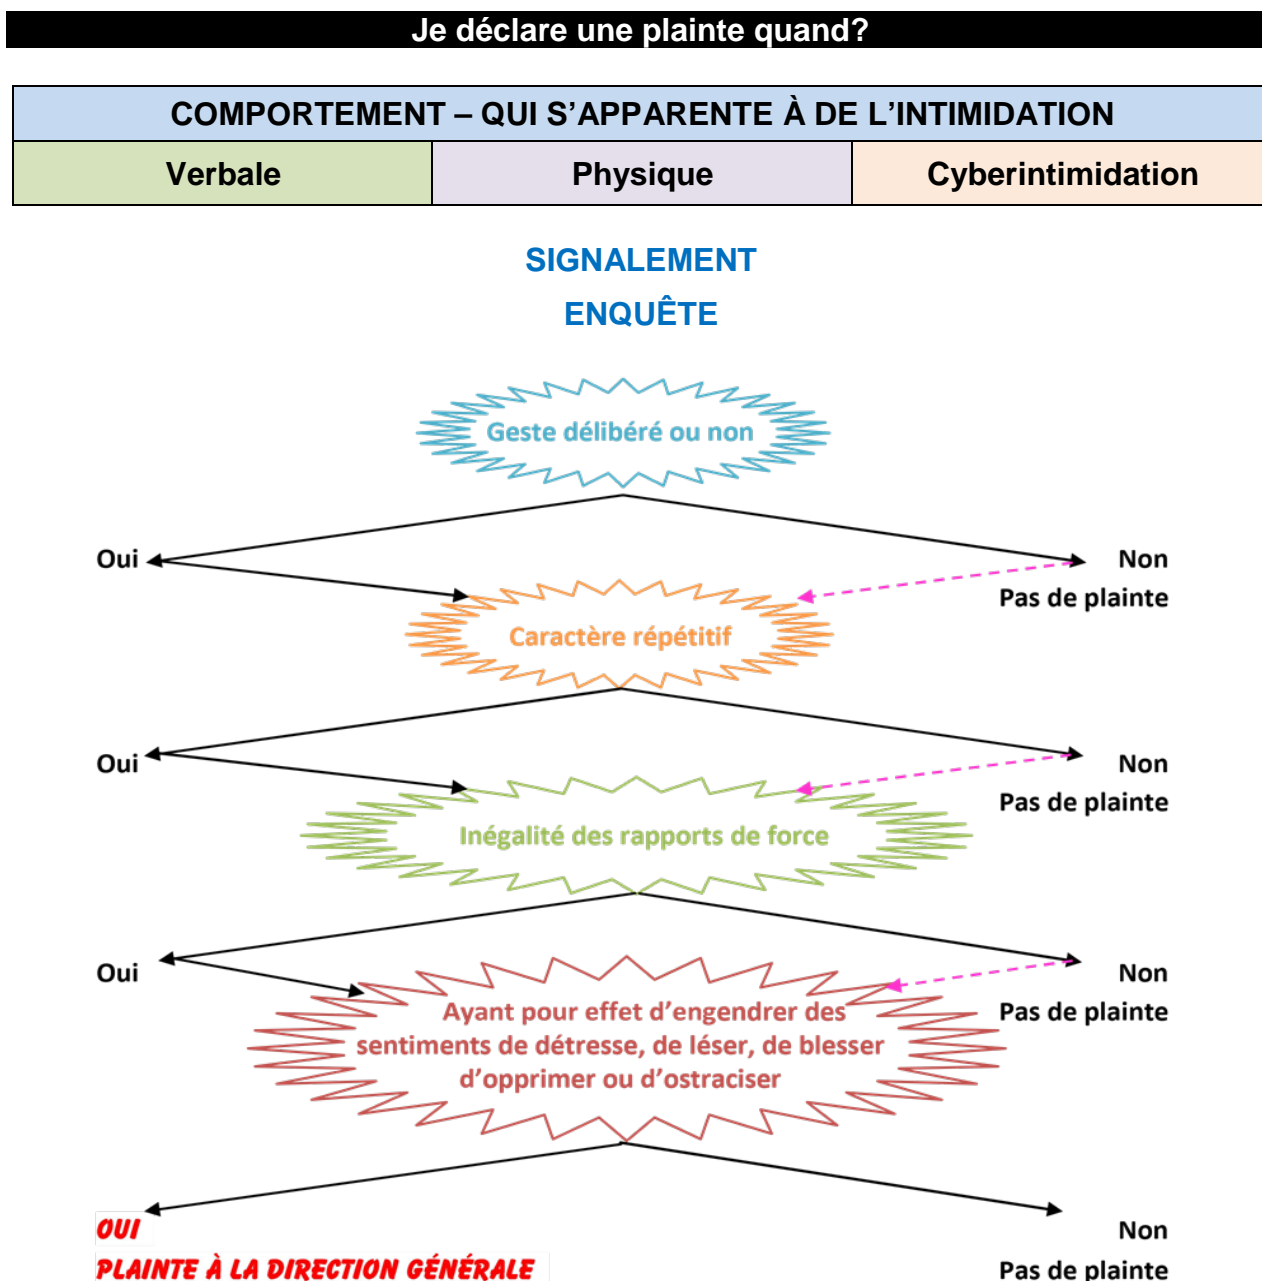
Je déclare une plainte quand?

| COMPORTEMENT – QUI S'APPARENTE À DE L'INTIMIDATION | | |
|---|---|---|
| Verbale | Physique | Cyberintimidation |

SIGNALEMENT

ENQUÊTE

Geste délibéré ou non

Oui

Non
Pas de plainte

Caractère répétitif

Oui

Non
Pas de plainte

Inégalité des rapports de force

Oui

Non
Pas de plainte

Ayant pour effet d'engendrer des sentiments de détresse, de léser, de blesser d'opprimer ou d'ostraciser

OUI
PLAINTE À LA DIRECTION GÉNÉRALE

Non
Pas de plainte